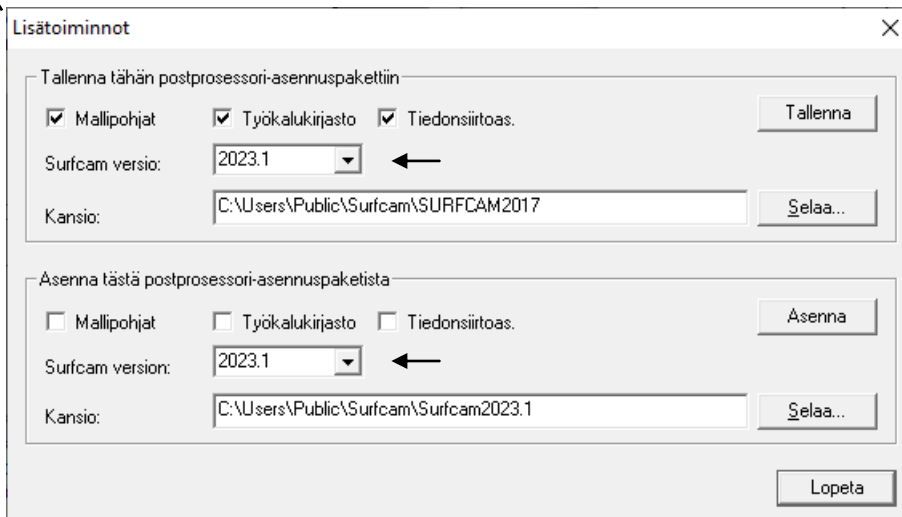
Lisätoiminnot

Tallenna tähän postprosessori-asennuspakettiin

Mallipohjat

Työkalukirjasto

Tiedonsiirtoas.

Tallenna

Surfcam versio:

2023.1

Kansio:

C:\Users\Public\Surfcam\SURFCAM2017

Selaa...

Asenna tästä postprosessori-asennuspaketista

Mallipohjat

Työkalukirjasto

Tiedonsiirtoas.

Asenna

Surfcam version:

2023.1

Kansio:

C:\Users\Public\Surfcam\Surfcam2023.1

Selaa...

Lopeta